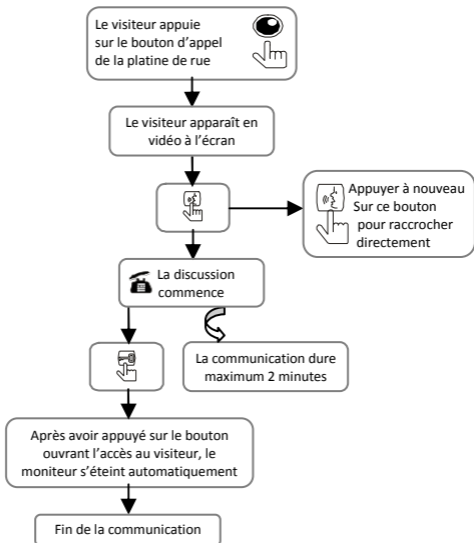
Le visiteur appuie sur le bouton d'appel de la platine de rue

Le visiteur apparaît en vidéo à l'écran

Appuyer à nouveau Sur ce bouton pour raccrocher directement

La discussion commence

La communication dure maximum 2 minutes

Après avoir appuyé sur le bouton ouvrant l'accès au visiteur, le moniteur s'éteint automatiquement

Fin de la communication